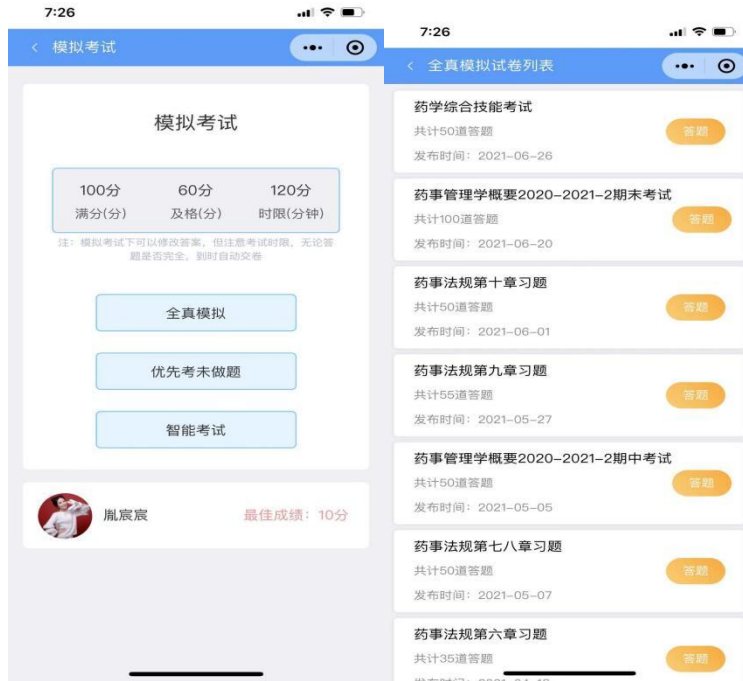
7:26

< 模拟考试

模拟考试

100分
满分(分)

60分
及格(分)

120分
时限(分钟)

注：模拟考试下可以修改答案，但注意考试时間，无论答题是否完全，到时自动交卷

全真模拟

优先考未做题

智能考试

胤宸宸

最佳成绩：10分

7:26

< 全真模拟试卷列表

药学综合技能考试
共计50道答题
发布时间：2021-06-26
答题

药事管理学概要2020-2021-2期末考试
共计100道答题
发布时间：2021-06-20
答题

药事法规第十章习题
共计50道答题
发布时间：2021-06-01
答题

药事法规第九章习题
共计55道答题
发布时间：2021-05-27
答题

药事管理学概要2020-2021-2期中考试
共计50道答题
发布时间：2021-05-05
答题

药事法规第七八章习题
共计50道答题
发布时间：2021-05-07
答题

药事法规第六章习题
共计35道答题
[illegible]
答题